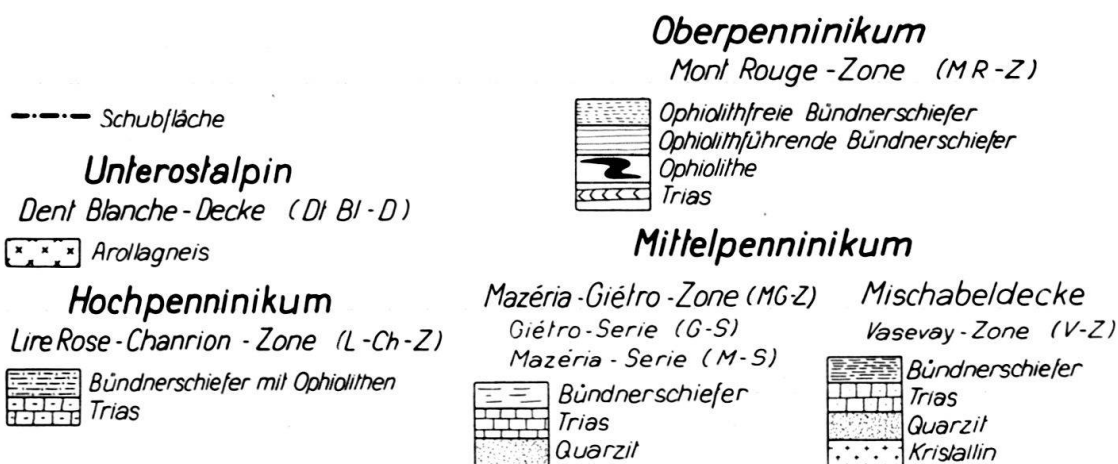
Schubfläche

Unterostalpin

Dent Blanche - Decke (Dt Bl - D)

Arollagneis

Hochpenninikum

Lire Rose - Chanrion - Zone (L - Ch - Z)

Bündnerschiefer mit Ophiolithen

Trias

Oberpenninikum

Mont Rouge - Zone (M R - Z)

Ophiolithfreie Bündnerschiefer

Ophiolithführende Bündnerschiefer

Ophiolithe

Trias

Mittelpenninikum

Mazéria - Giétro - Zone (MG-Z)

Giétro - Serie (G - S)

Mazéria - Serie (M - S)

Bündnerschiefer

Trias

Quarzit

Mischabeldecke

Vasevay - Zone (V - Z)

Bündnerschiefer

Trias

Quarzit

Kristallin